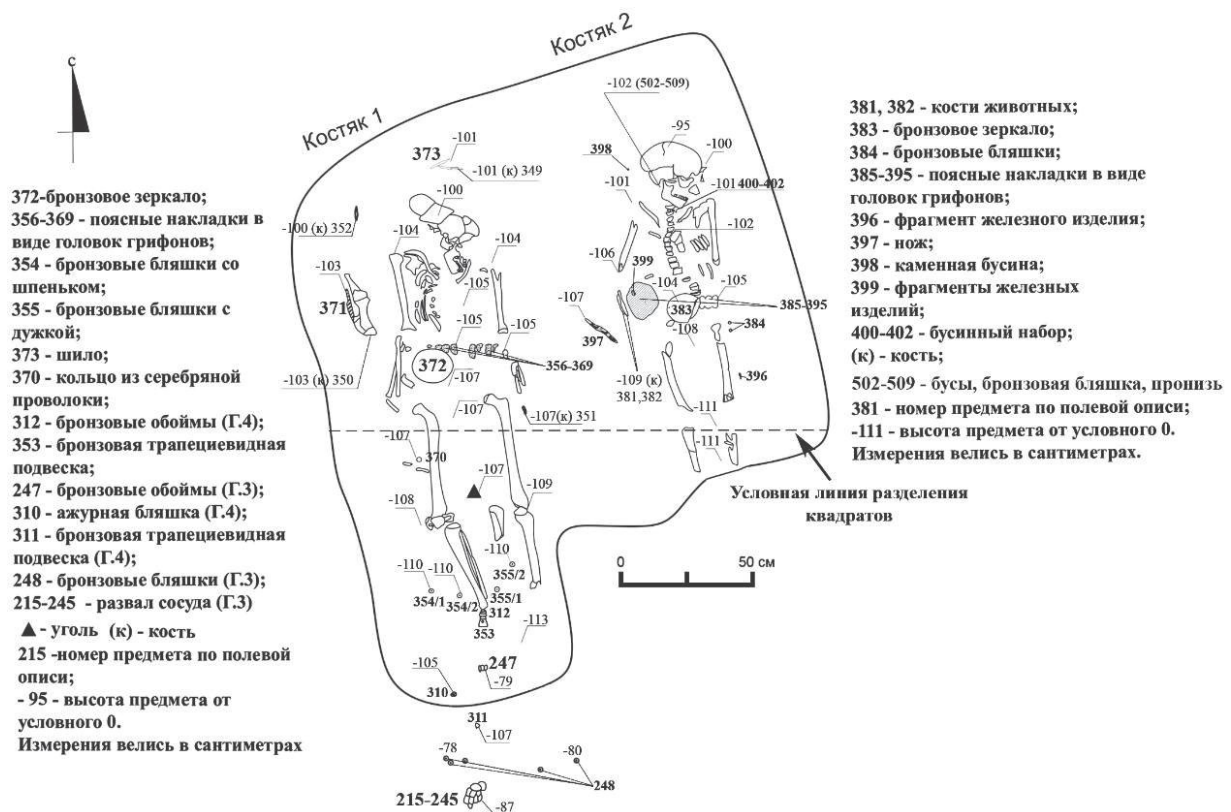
с

Костяк 1

Костяк 2

372-бронзовое зеркало;
356-369 - поясные накладки в виде головок грифонов;
354 - бронзовые бляшки со шпенько;
355 - бронзовые бляшки с дужкой;
373 - шило;
370 - кольцо из серебряной проволоки;
312 - бронзовые обоймы (Г.4);
353 - бронзовая трапециевидная подвеска;
247 - бронзовые обоймы (Г.3);
310 - ажурная бляшка (Г.4);
311 - бронзовая трапециевидная подвеска (Г.4);
248 - бронзовые бляшки (Г.3);
215-245 - развал сосуда (Г.3)
▲ - уголь (к) - кость
215 -номер предмета по полевой описи;
- 95 - высота предмета от условного 0.
Измерения велись в сантиметрах

381, 382 - кости животных;
383 - бронзовое зеркало;
384 - бронзовые бляшки;
385-395 - поясные накладки в виде головок грифонов;
396 - фрагмент железного изделия;
397 - нож;
398 - каменная бусина;
399 - фрагменты железных изделий;
400-402 - бусинный набор;
(к) - кость;
502-509 - бусы, бронзовая бляшка, пронизь
381 - номер предмета по полевой описи;
-111 - высота предмета от условного 0.
Измерения велись в сантиметрах.

Условная линия разделения квадратов

0 50 см

-101
373
-101 (к) 349
-100
-100 (к) 352
-104
-104
-103
371
-105
-105
-105
372
-107
356-369
-103 (к) 350
-107
-107(к) 351
-107
370
-107
-108
-109
-110
-110
-110
355/2
354/1
354/2
355/1
312
353
-113
-105
247
310
-79
311
-107
-78
-80
248
215-245
-87
-102 (502-509)
-95
398
-100
-101
-101 400-402
-102
-106
399
-105
-107
-104
383
385-395
397
-108
384
-109 (к)
381,382
-396
-111
-111